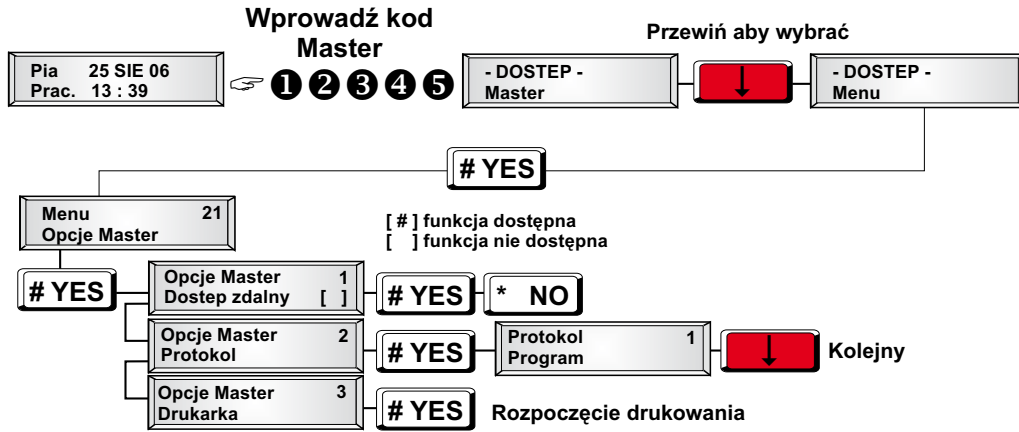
Wprowadź kod Master

Przewiń aby wybrać

Pia 25 SIE 06
Prac. 13 : 39

❶❷❸❹❺

- DOSTEP -
Master

- DOSTEP -
Menu

# YES

Menu 21
Opcje Master

[ # ] funkcja dostępna
[ ] funkcja nie dostępna

# YES

Opcje Master 1
Dostep zdalny [ ]

# YES

* NO

Opcje Master 2
Protokol

# YES

Protokol 1
Program

Kolejny

Opcje Master 3
Drukarka

# YES

Rozpoczęcie drukowania